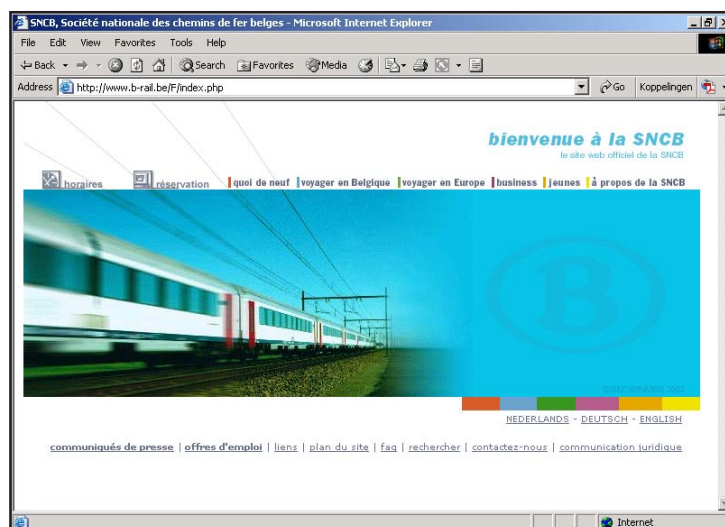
SNCB, Société nationale des chemins de fer belges - Microsoft Internet Explorer

File Edit View Favorites Tools Help

Back Search Favorites Media

Address http://www.b-rail.be/F/index.php Go Koppelingen

bienvenue à la SNCB
le site web officiel de la SNCB

horaires réservation | quoi de neuf | voyager en Belgique | voyager en Europe | business | jeunes | à propos de la SNCB

B

© SNCB/NMBS 2003

NEDERLANDS - DEUTSCH - ENGLISH

communiqués de presse | offres d'emploi | liens | plan du site | faq | rechercher | contactez-nous | communication juridique

Internet